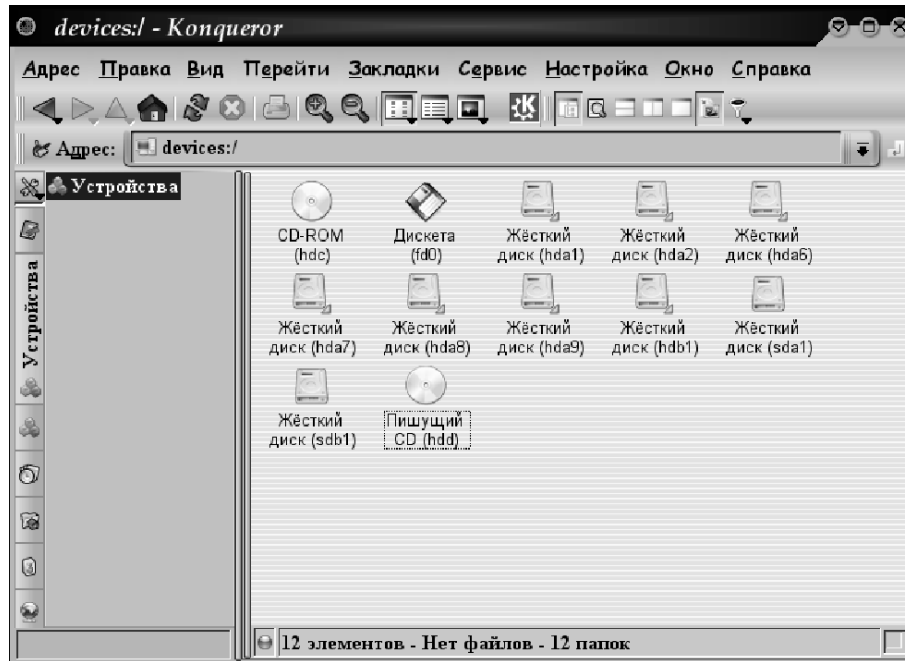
devices:/ - Konqueror

Адрес Правка Вид Перейти Закладки Сервис Настройка Окно Справка

Адрес: devices:/

Устройства

Устройства

CD-ROM (hdc)
Дискета (fd0)
Жёсткий диск (hda1)
Жёсткий диск (hda2)
Жёсткий диск (hda6)
Жёсткий диск (hda7)
Жёсткий диск (hda8)
Жёсткий диск (hda9)
Жёсткий диск (hdb1)
Жёсткий диск (sda1)
Жёсткий диск (sdb1)
Пишущий CD (hdd)

12 элементов - Нет файлов - 12 папок